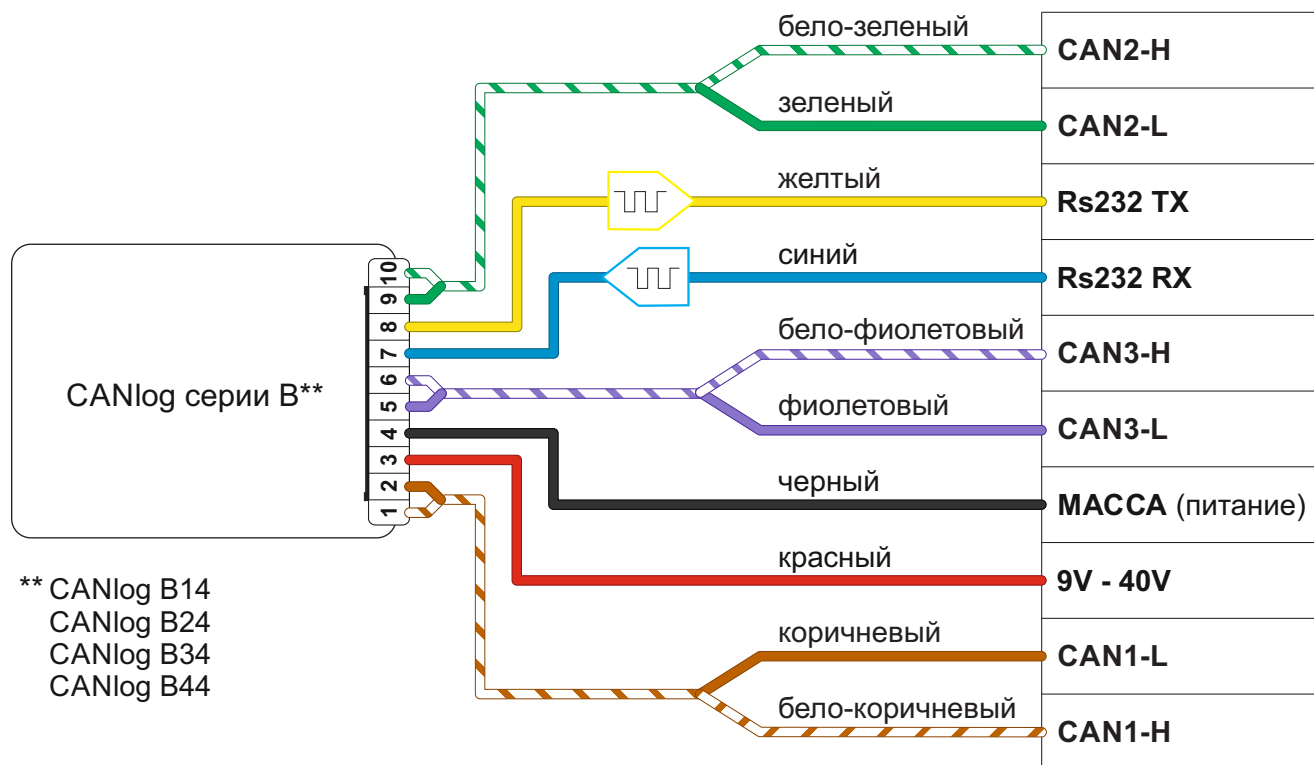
CANlog серии B**

10
9
8
7
6
5
4
3
2
1

бело-зеленый
зеленый
желтый
синий
бело-фиолетовый
фиолетовый
черный
красный
коричневый
бело-коричневый

| CAN2-H |
|---|
| CAN2-L |
| Rs232 TX |
| Rs232 RX |
| CAN3-H |
| CAN3-L |
| MACCA (питание) |
| 9V - 40V |
| CAN1-L |
| CAN1-H |

** CANlog B14
CANlog B24
CANlog B34
CANlog B44